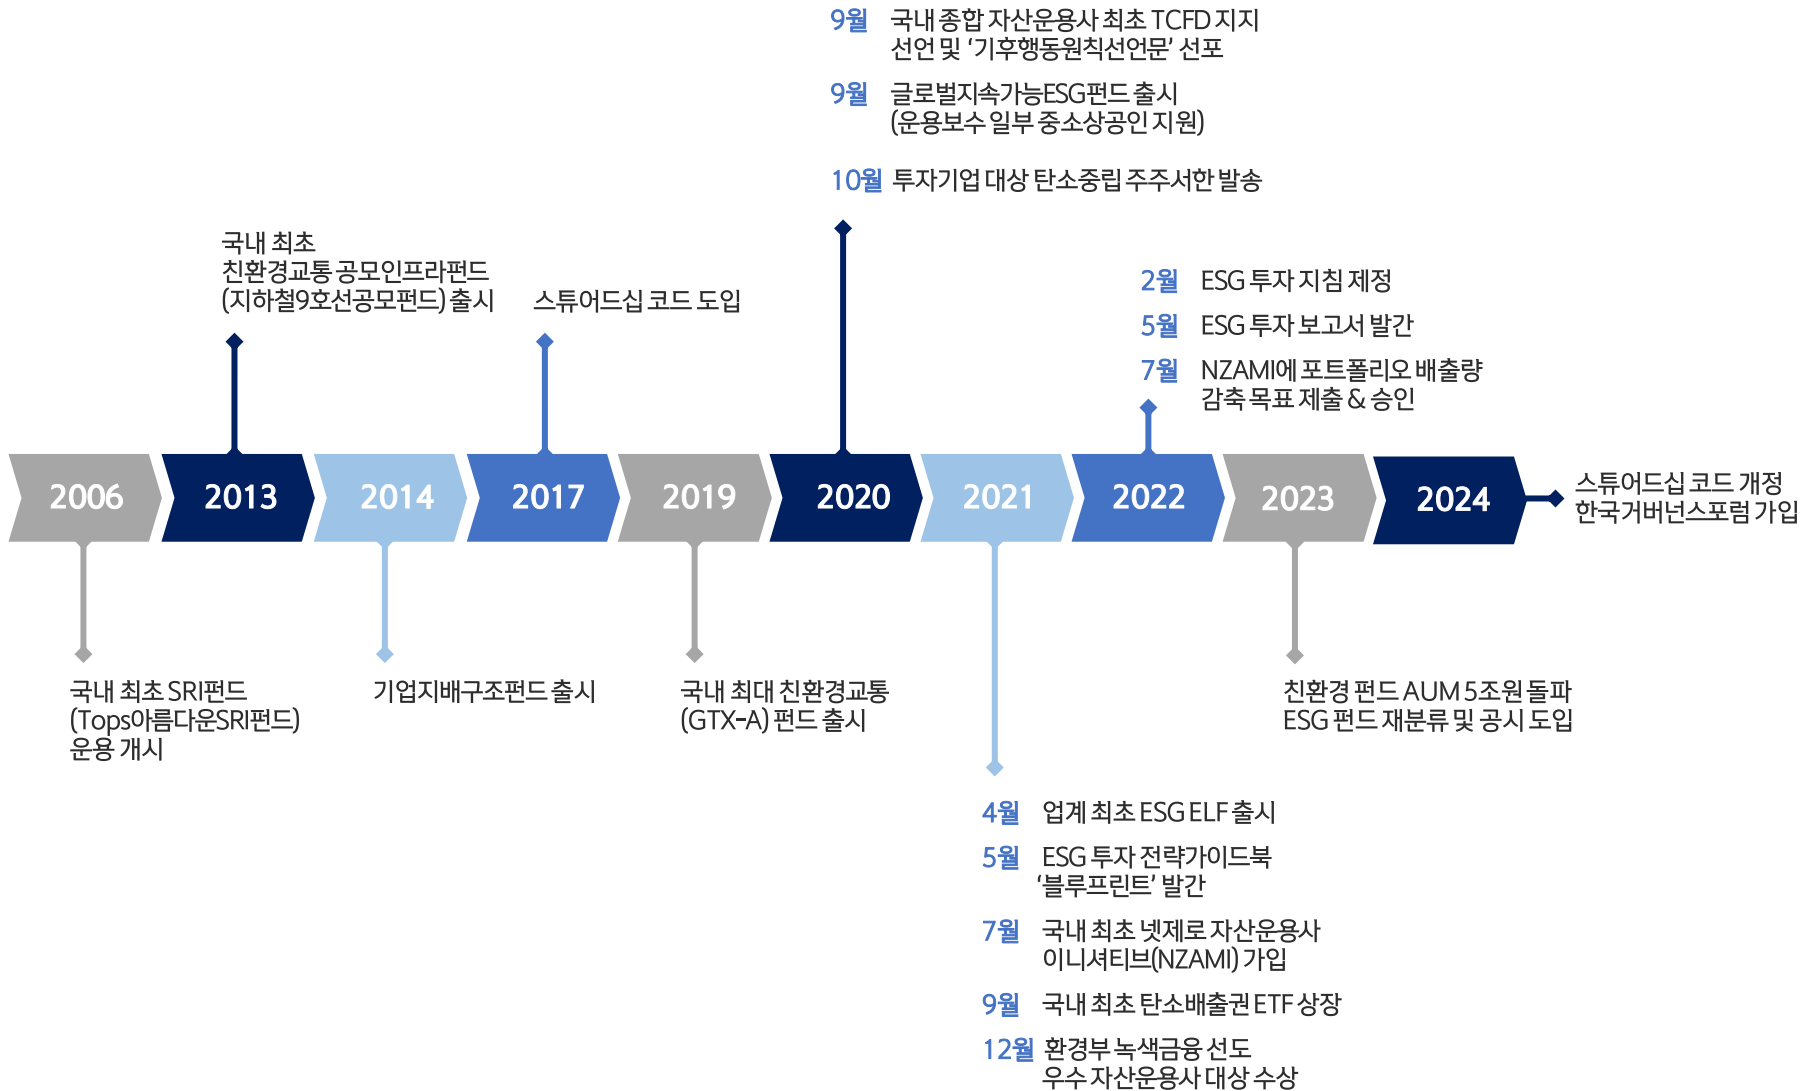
9월 국내 종합 자산운용사 최초 TCFD 지지 선언 및 '기후행동원칙선언문' 선포

9월 글로벌지속가능ESG펀드 출시 (운용보수 일부 중소상공인 지원)

10월 투자기업 대상 탄소중립 주주서한 발송

국내 최초 친환경교통 공모인프라펀드 (지하철9호선공모펀드) 출시

스튜어드십 코드 도입

2월 ESG 투자 지침 제정

5월 ESG 투자 보고서 발간

7월 NZAMI에 포트폴리오 배출량 감축 목표 제출 & 승인

2006

2013

2014

2017

2019

2020

2021

2022

2023

2024

스튜어드십 코드 개정 한국거버넌스포럼 가입

국내 최초 SRI펀드 (Tops아름다운SRI펀드) 운용 개시

기업지배구조펀드 출시

국내 최대 친환경교통 (GTX-A) 펀드 출시

친환경 펀드 AUM 5조원 돌파 ESG 펀드 재분류 및 공시 도입

4월 업계 최초 ESG ELF 출시

5월 ESG 투자 전략가이드북 '블루프린트' 발간

7월 국내 최초 넷제로 자산운용사 이니셔티브(NZAMI) 가입

9월 국내 최초 탄소배출권 ETF 상장

12월 환경부 녹색금융 선도 우수 자산운용사 대상 수상